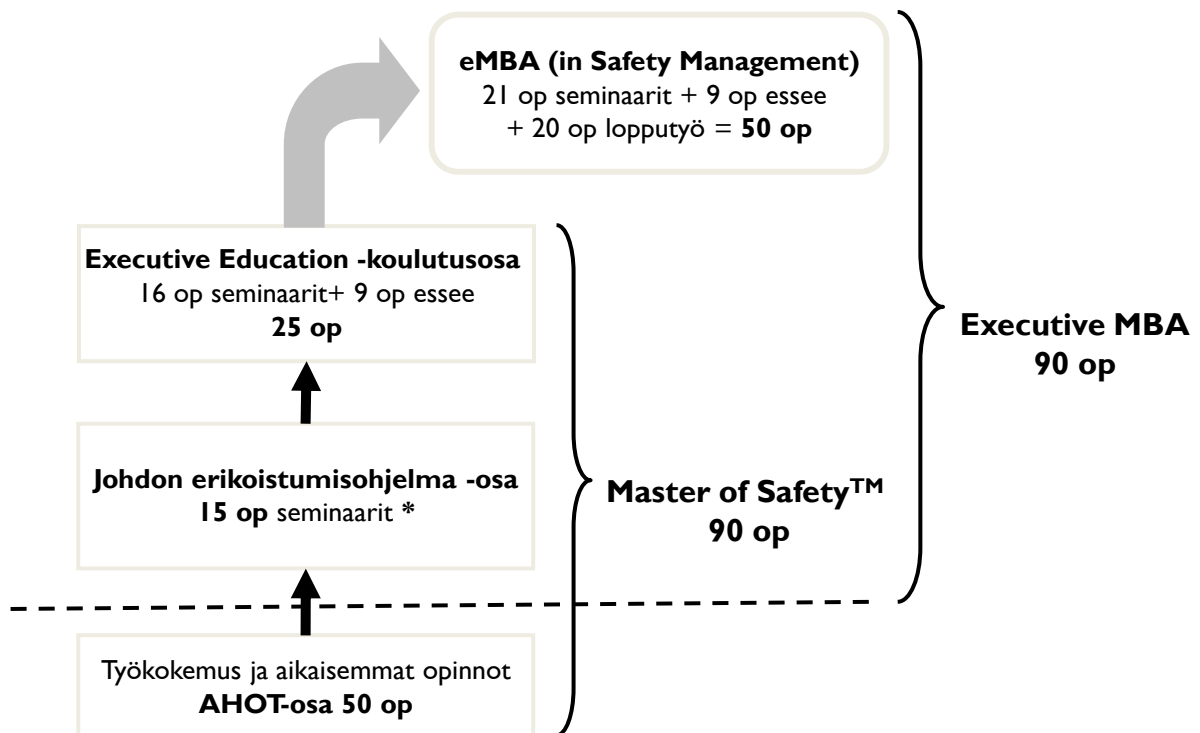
eMBA (in Safety Management)
21 op seminaarit + 9 op essee + 20 op lopputyö = 50 op

Executive Education -koulutusosa
16 op seminaarit+ 9 op essee
25 op

Johdon erikoistumisohjelma -osa
15 op seminaarit *

Työkokemus ja aikaisemmat opinnot
AHOT-osa 50 op

Master of Safety™
90 op

Executive MBA
90 op